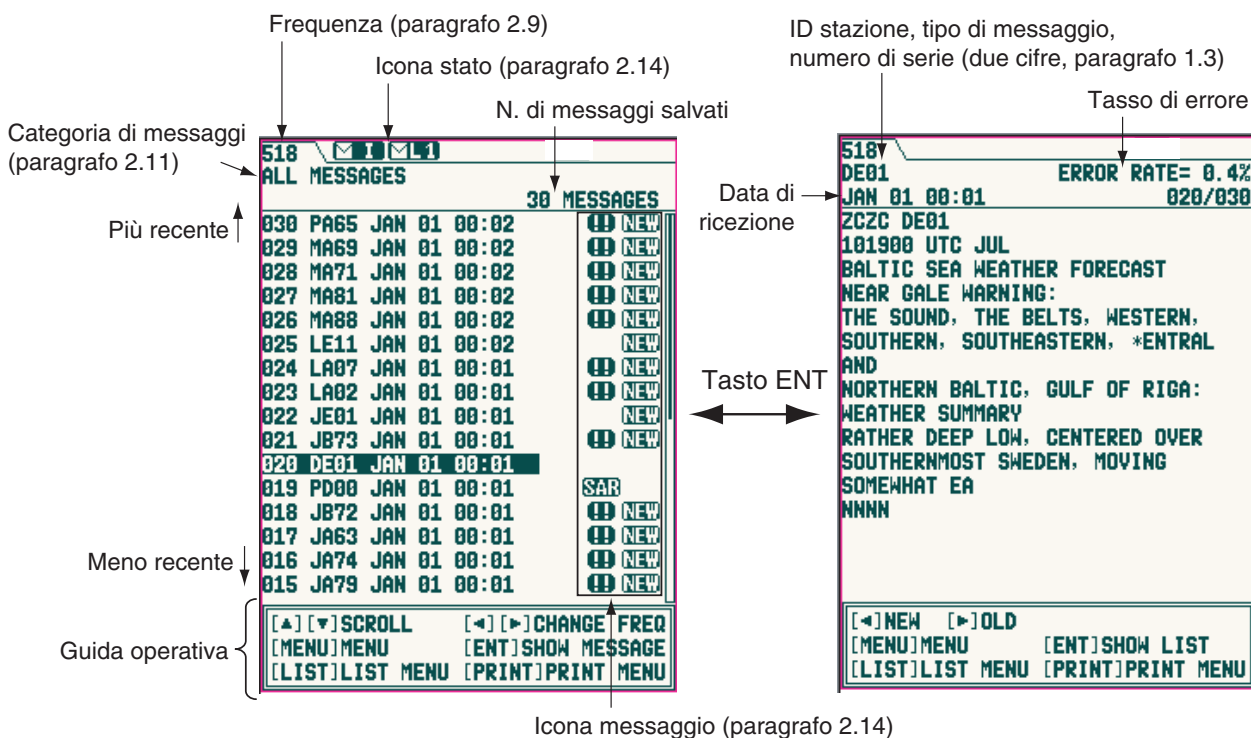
Frequenza (paragrafo 2.9)

Icona stato (paragrafo 2.14)

N. di messaggi salvati

Categoria di messaggi (paragrafo 2.11)

Più recente

518 I L1
ALL MESSAGES
30 MESSAGES
030 PA65 JAN 01 00:02 !! NEW
029 MA69 JAN 01 00:02 !! NEW
028 MA71 JAN 01 00:02 !! NEW
027 MA81 JAN 01 00:02 !! NEW
026 MA88 JAN 01 00:02 !! NEW
025 LE11 JAN 01 00:02 NEW
024 LA07 JAN 01 00:01 !! NEW
023 LA02 JAN 01 00:01 !! NEW
022 JE01 JAN 01 00:01 NEW
021 JB73 JAN 01 00:01 !! NEW
020 DE01 JAN 01 00:01
019 PD00 JAN 01 00:01 SAR
018 JB72 JAN 01 00:01 !! NEW
017 JA63 JAN 01 00:01 !! NEW
016 JA74 JAN 01 00:01 !! NEW
015 JA79 JAN 01 00:01 !! NEW

Meno recente

Guida operativa

[▲][▼]SCROLL [◄][►]CHANGE FREQ
[MENU]MENU [ENT]SHOW MESSAGE
[LIST]LIST MENU [PRINT]PRINT MENU

Tasto ENT

ID stazione, tipo di messaggio, numero di serie (due cifre, paragrafo 1.3)

Tasso di errore

Data di ricezione

518
DE01 ERROR RATE= 0.4%
JAN 01 00:01 020/030
ZCZC DE01
101900 UTC JUL
BALTIC SEA WEATHER FORECAST
NEAR GALE WARNING:
THE SOUND, THE BELTS, WESTERN,
SOUTHERN, SOUTHEASTERN, *ENTRAL
AND
NORTHERN BALTIC, GULF OF RIGA:
WEATHER SUMMARY
RATHER DEEP LOW, CENTERED OVER
SOUTHERNMOST SWEDEN, MOVING
SOMEWHAT EA
NNNN

[◄]NEW [►]OLD
[MENU]MENU [ENT]SHOW LIST
[LIST]LIST MENU [PRINT]PRINT MENU

Icona messaggio (paragrafo 2.14)